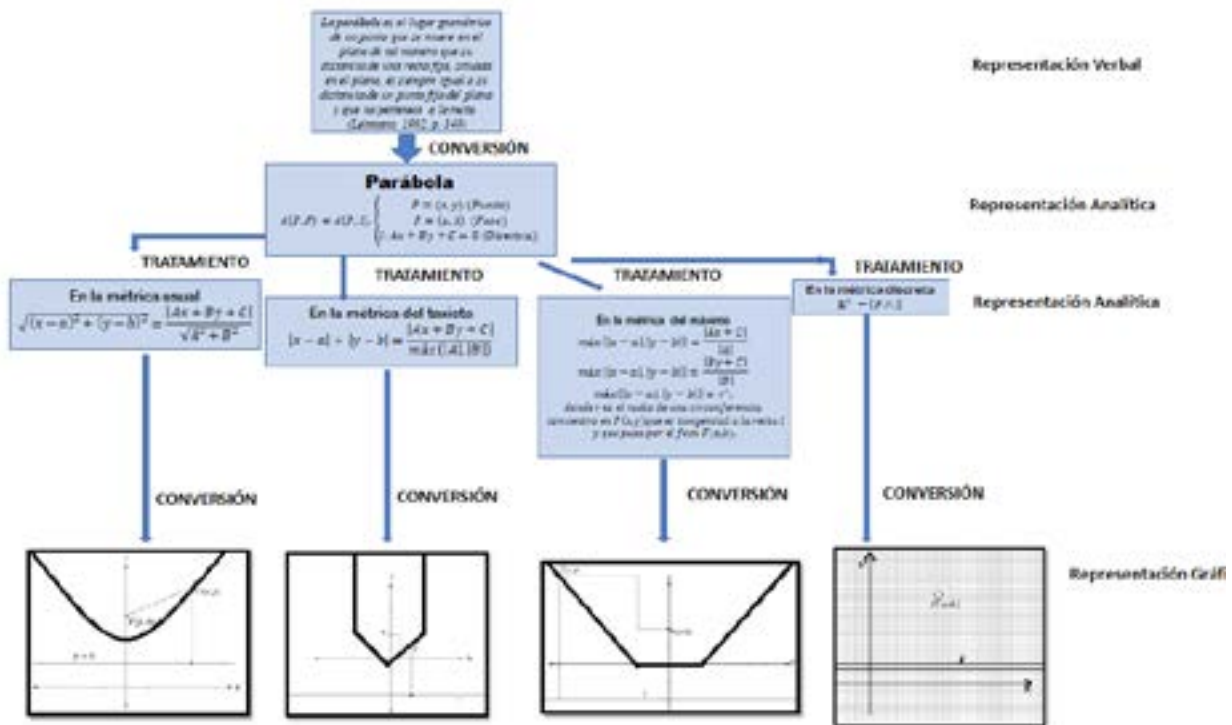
La parábola es el lugar geométrico de un punto que se mueve en el plano de tal manera que su distancia de una recta fija, situada en el plano, es siempre igual a su distancia de un punto fijo del plano y que no pertenece a la recta (Lehmann, 1992, p. 149).

CONVERSIÓN

Representación Verbal

Parábola

$d(P,F) = d(P,L)$ $\begin{cases} P = (x,y) \text{ (Punto)} \\ F = (a,b) \text{ (Foco)} \\ l: Ax + By + C = 0 \text{ (Directriz)} \end{cases}$

Representación Analítica

TRATAMIENTO

TRATAMIENTO

TRATAMIENTO

TRATAMIENTO

En la métrica usual
$\sqrt{(x-a)^2 + (y-b)^2} = \frac{|Ax + By + C|}{\sqrt{A^2 + B^2}}$

En la métrica del taxista
$|x-a| + |y-b| = \frac{|Ax + By + C|}{máx\{|A|, |B|\}}$

En la métrica del máximo
$máx\{|x-a|, |y-b|\} = \frac{|Ax + C|}{|A|}$
$máx\{|x-a|, |y-b|\} = \frac{|By + C|}{|B|}$
$máx\{|x-a|, |y-b|\} = r$,
donde r es el radio de una circunferencia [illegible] en P(x,y) que es tangencial a la recta l y que pasa por el foco F(a,b).

En la métrica discreta
$\mathbb{R}^2 - \{F\cup l\}$

Representación Analítica

CONVERSIÓN

CONVERSIÓN

CONVERSIÓN

CONVERSIÓN

Representación Gráf

$y = k$

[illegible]

$F(a,b)$